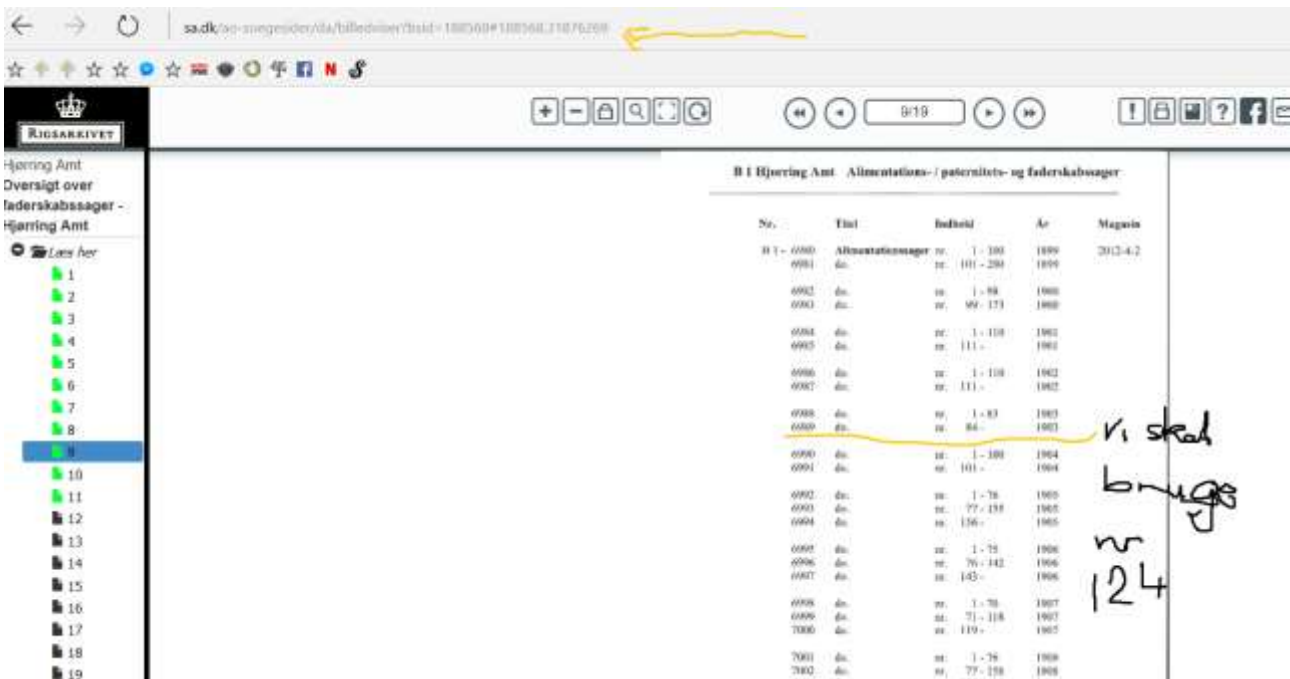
sa.dk/ao-soegesider/da/billedviser?bsid=188560#188560,21876268

RIGSARKIVET

9/19

Hjørring Amt
Oversigt over faderskabssager - Hjørring Amt

Læs her
1
2
3
4
5
6
7
8
9
10
11
12
13
14
15
16
17
18
19

B 1 Hjørring Amt Alimentations- / paternitets- og faderskabssager

| Nr. | Titel | Indhold | År | Magasin |
|---|---|---|---|---|
| B 1 - 6980 | Alimentationssager | nr. 1 - 100 | 1899 | 2012-4-2 |
| 6981 | do. | nr. 101 - 200 | 1899 | |
| 6982 | do. | nr. 1 - 98 | 1900 | |
| 6983 | do. | nr. 99 - 173 | 1900 | |
| 6984 | do. | nr. 1 - 110 | 1901 | |
| 6985 | do. | nr. 111 - | 1901 | |
| 6986 | do. | nr. 1 - 110 | 1902 | |
| 6987 | do. | nr. 111 - | 1902 | |
| 6988 | do. | nr. 1 - 83 | 1903 | |
| 6989 | do. | nr. 84 - | 1903 | |
| 6990 | do. | nr. 1 - 100 | 1904 | |
| 6991 | do. | nr. 101 - | 1904 | |
| 6992 | do. | nr. 1 - 76 | 1905 | |
| 6993 | do. | nr. 77 - 155 | 1905 | |
| 6994 | do. | nr. 156 - | 1905 | |
| 6995 | do. | nr. 1 - 75 | 1906 | |
| 6996 | do. | nr. 76 - 142 | 1906 | |
| 6997 | do. | nr. 143 - | 1906 | |
| 6998 | do. | nr. 1 - 70 | 1907 | |
| 6999 | do. | nr. 71 - 118 | 1907 | |
| 7000 | do. | nr. 119 - | 1907 | |
| 7001 | do. | nr. 1 - 76 | 1908 | |
| 7002 | do. | nr. 77 - 158 | 1908 | |

vi skal bruge nr 124